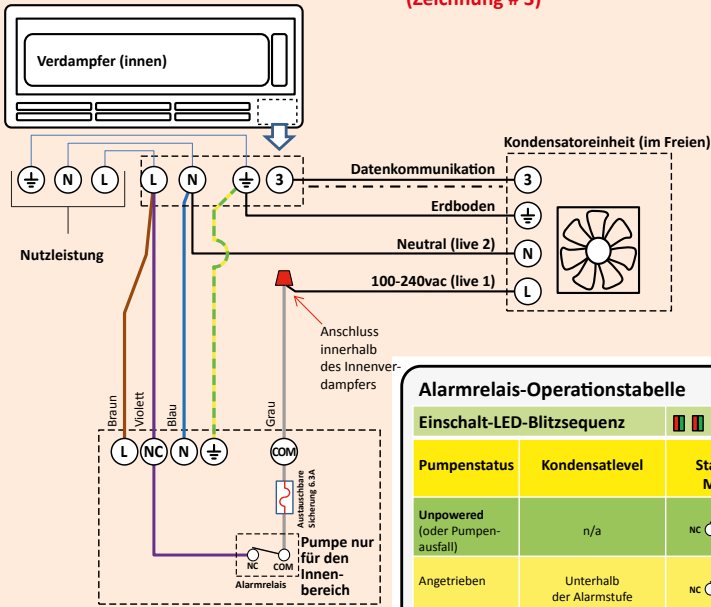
(Zeichnung # 3)

Verdampfer (innen)

Kondensatoreinheit (im Freien)

⏚ N L

L N ⏚ 3

Datenkommunikation

3

Erdboden

⏚

Neutral (live 2)

N

100-240vac (live 1)

L

Nutzleistung

Anschluss innerhalb des Innenverdampfers

Braun

Violett

Blau

Grau

L NC N ⏚

COM

Austauschbare Sicherung 6.3A

NC COM

Alarmrelais

Pumpe nur für den Innenbereich

Alarmrelais-Operationstabelle

| Einschalt-LED-Blitzsequenz | | |
|---|---|---|
| Pumpenstatus | Kondensatlevel | Sta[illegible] M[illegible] |
| Unpowered (oder Pumpenausfall) | n/a | NC |
| Angetrieben | Unterhalb der Alarmstufe | NC |